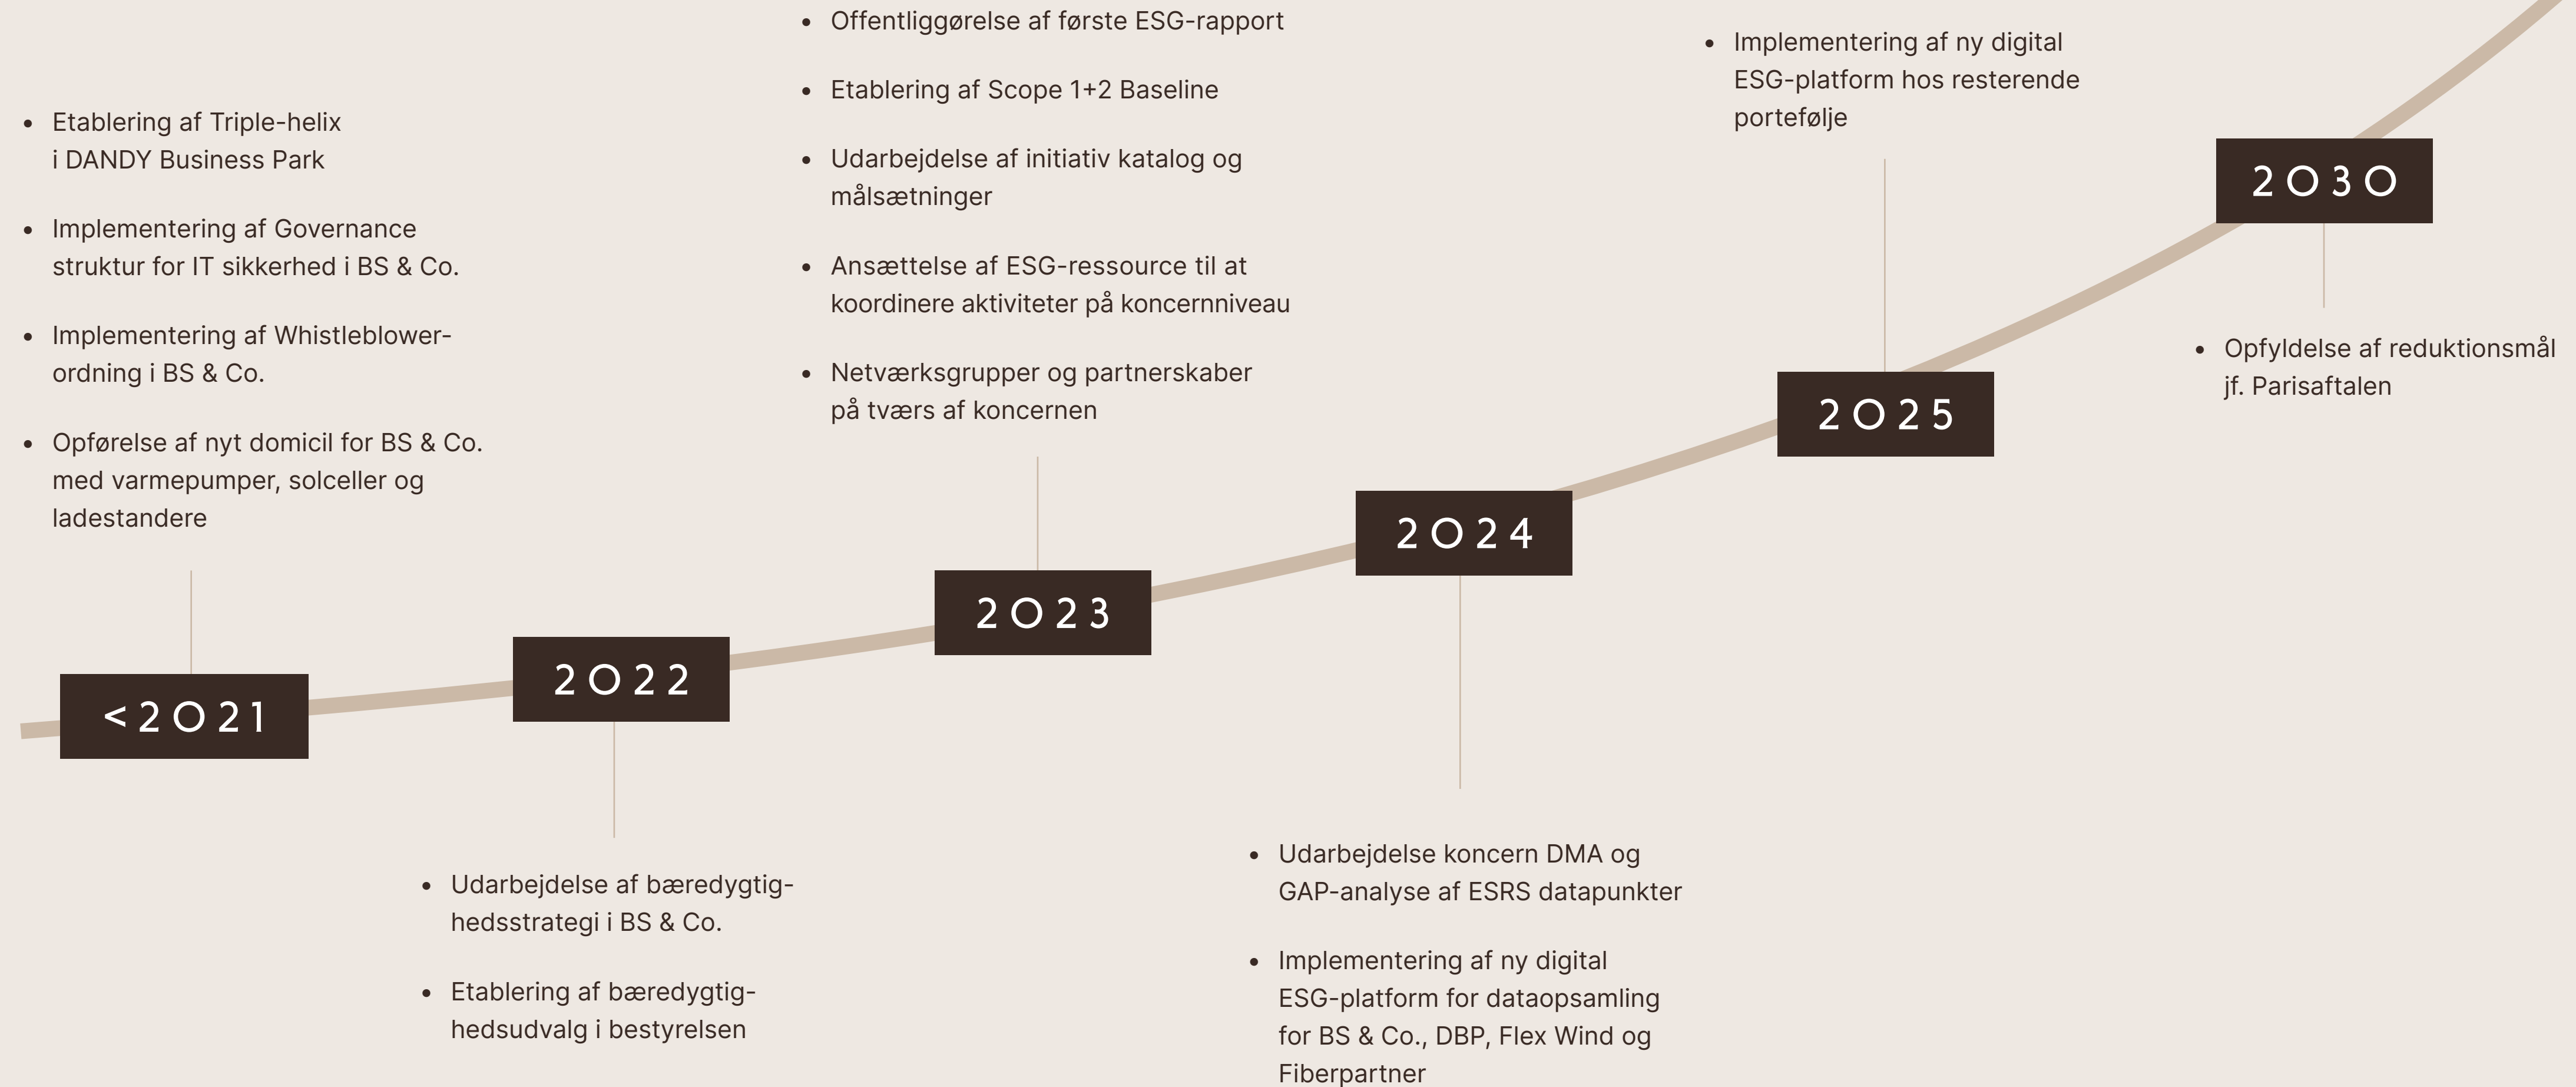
- Etablering af Triple-helix i DANDY Business Park
- Implementering af Governance struktur for IT sikkerhed i BS & Co.
- Implementering af Whistleblower-ordning i BS & Co.
- Opførelse af nyt domicil for BS & Co. med varmepumper, solceller og ladestandere

<2021

2022

- Udarbejdelse af bæredygtighedsstrategi i BS & Co.
- Etablering af bæredygtighedsudvalg i bestyrelsen

- Offentliggørelse af første ESG-rapport
- Etablering af Scope 1+2 Baseline
- Udarbejdelse af initiativ katalog og målsætninger
- Ansættelse af ESG-ressource til at koordinere aktiviteter på koncernniveau
- Netværksgrupper og partnerskaber på tværs af koncernen

2023

2024

- Udarbejdelse koncern DMA og GAP-analyse af ESRS datapunkter
- Implementering af ny digital ESG-platform for dataopsamling for BS & Co., DBP, Flex Wind og Fiberpartner

- Implementering af ny digital ESG-platform hos resterende portefølje

2025

2030

- Opfyldelse af reduktionsmål jf. Parisaftalen